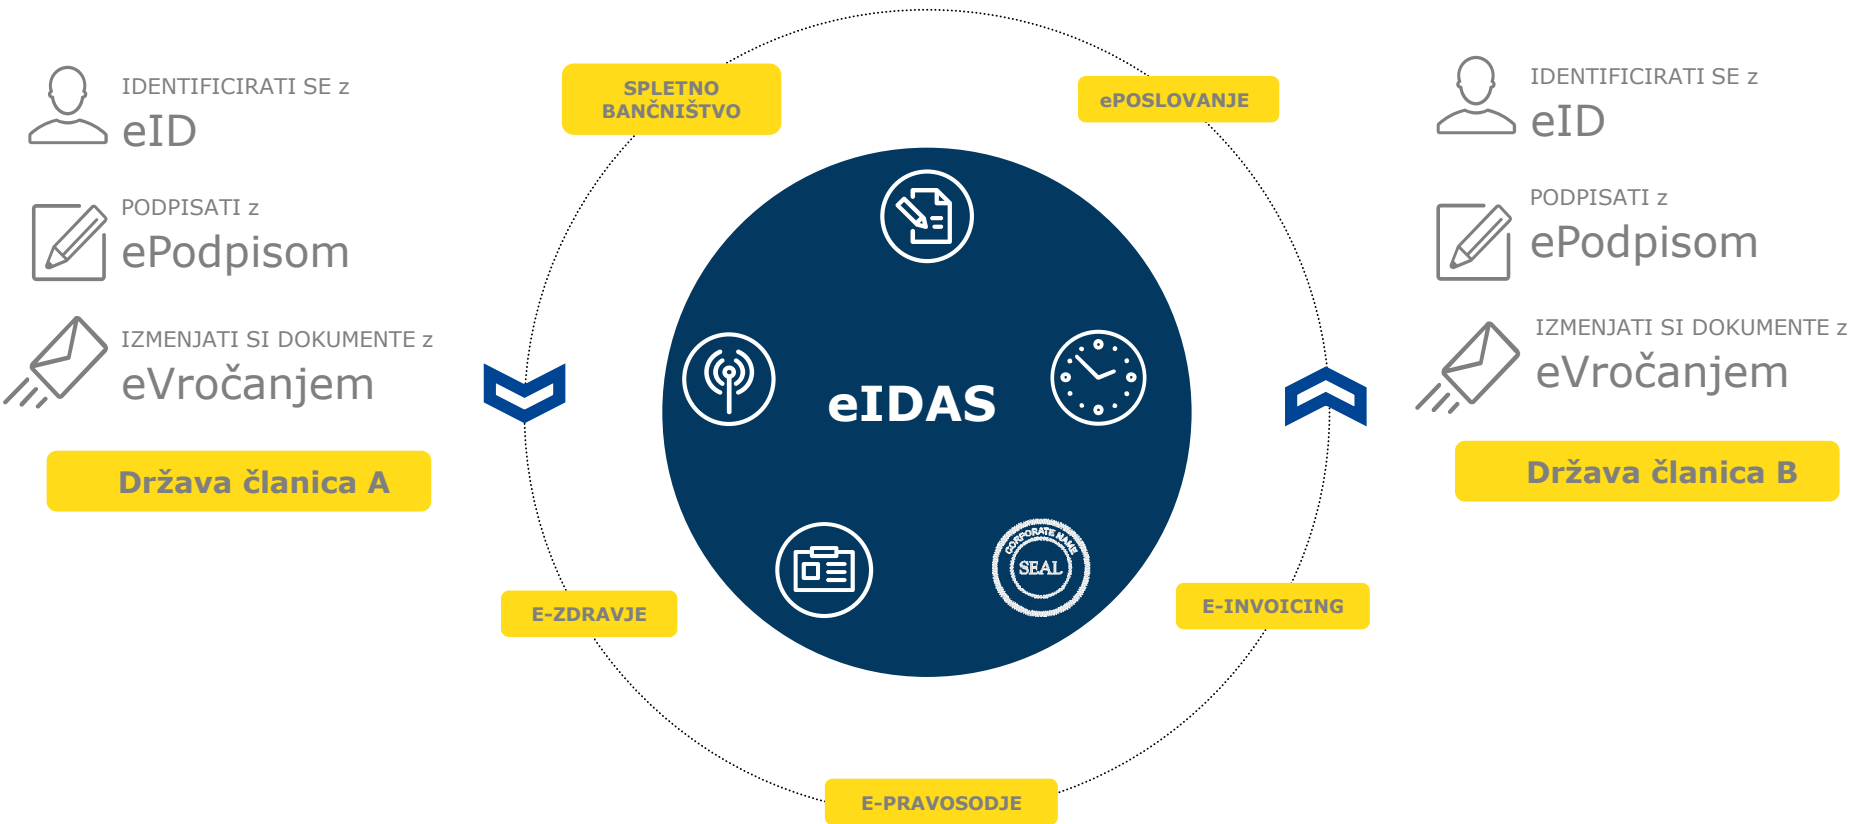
IDENTIFICIRATI SE z
eID

PODPISATI z
ePodpisom

IZMENJATI SI DOKUMENTE z
eVročanjem

Država članica A

SPLETNO BANČNIŠTVO

ePOSLOVANJE

eIDAS

CORPORATE NAME
SEAL

E-ZDRAVJE

E-INVOICING

E-PRAVOSODJE

IDENTIFICIRATI SE z
eID

PODPISATI z
ePodpisom

IZMENJATI SI DOKUMENTE z
eVročanjem

Država članica B